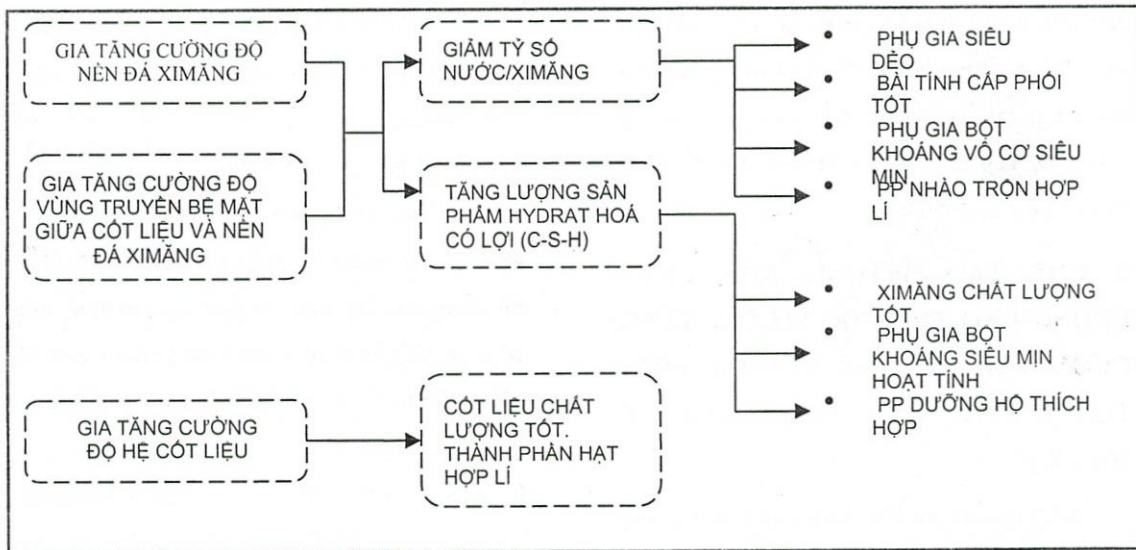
GIA TĂNG CƯỜNG ĐỘ NỀN ĐÁ XIMĂNG

GIA TĂNG CƯỜNG ĐỘ VÙNG TRUYỀN BỀ MẶT GIỮA CỐT LIỆU VÀ NỀN ĐÁ XIMĂNG

GIẢM TỶ SỐ NƯỚC/XIMĂNG

TĂNG LƯỢNG SẢN PHẨM HYDRAT HOÁ CÓ LỢI (C-S-H)

• PHỤ GIA SIÊU DẺO
• BÀI TÍNH CẤP PHỐI TỐT
• PHỤ GIA BỘT KHOÁNG VÔ CƠ SIÊU MỊN
• PP NHÀO TRỘN HỢP LÍ

• XIMĂNG CHẤT LƯỢNG TỐT
• PHỤ GIA BỘT KHOÁNG SIÊU MỊN HOẠT TÍNH
• PP DƯỠNG HỘ THÍCH HỢP

GIA TĂNG CƯỜNG ĐỘ HỆ CỐT LIỆU

CỐT LIỆU CHẤT LƯỢNG TỐT. THÀNH PHẦN HẠT HỢP LÍ